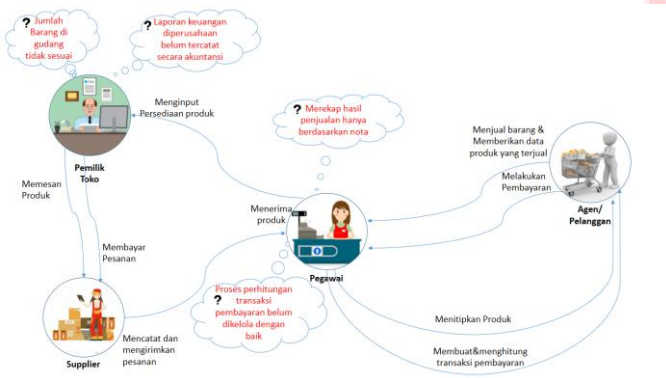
? Jumlah Barang di gudang tidak sesuai

? Laporan keuangan diperusahaan belum tercatat secara akuntansi

Menginput Persediaan produk

Pemilik Toko

? Merekap hasil penjualan hanya berdasarkan nota

Menjual barang & Memberikan data produk yang terjual

Melakukan Pembayaran

Agen/ Pelanggan

Memesan Produk

Membayar Pesanan

Menerima produk

Pegawai

? Proses perhitungan transaksi pembayaran belum dikelola dengan baik

Mencatat dan mengirimkan pesanan

Supplier

Menitipkan Produk

Membuat&menghitung transaksi pembayaran